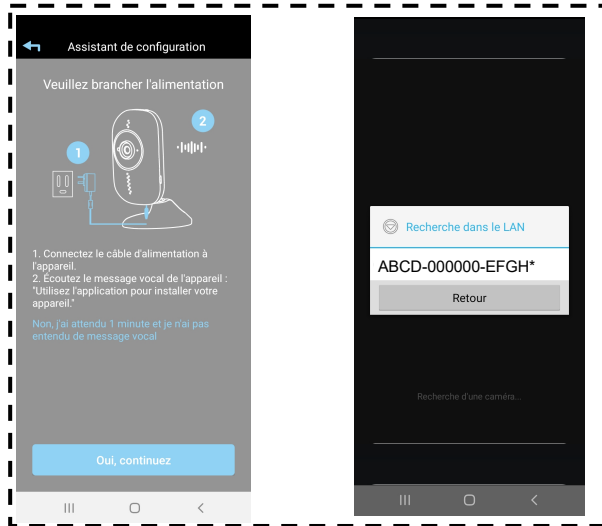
Assistant de configuration

Veuillez brancher l'alimentation

1

2

1. Connectez le câble d'alimentation à l'appareil.
2. Écoutez le message vocal de l'appareil : "Utilisez l'application pour installer votre appareil."

Non, j'ai attendu 1 minute et je n'ai pas entendu de message vocal

Oui, continuez

Recherche dans le LAN

ABCD-000000-EFGH*

Retour

Recherche d'une caméra...